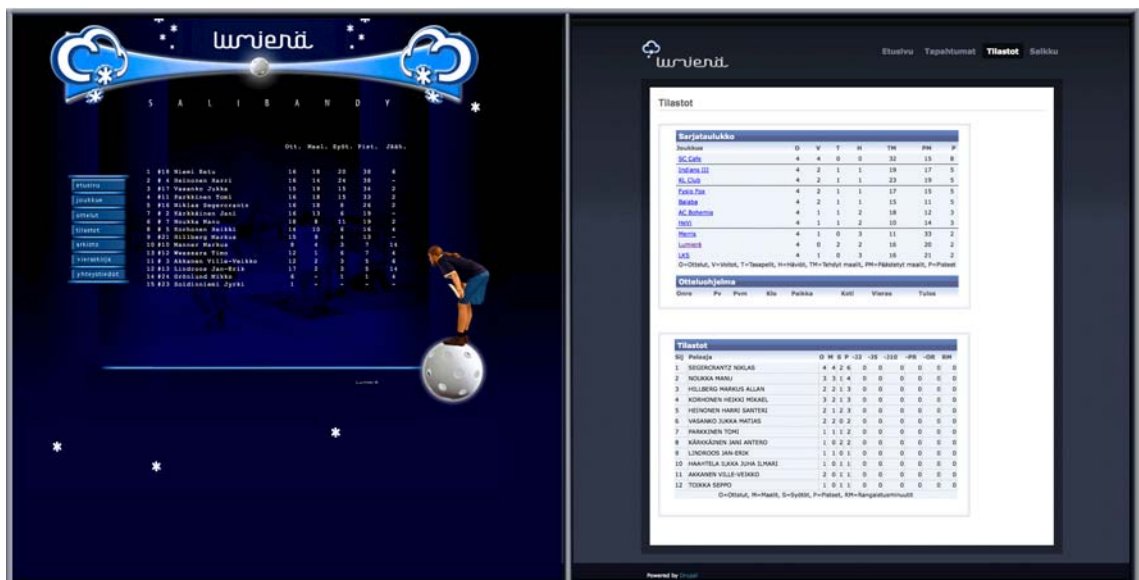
lumienä

S A L I B A N D Y

etusivu
joukkue
ottelut
tilastot
arkisto
vieraskirja
yhteystiedot

Ott. Maal. Syöt. Piet. Jääh.

1 #18 Niemi Batu
2 # 4 Heinonen Harri
3 #17 Vasanko Jukka
4 #11 Parkkinen Tomi
5 #16 Niklas Segercrantz
6 # 2 Kärkkäinen Jani
7 # 7 Noukka Manu
8 # 5 Korhonen Heikki
9 #21 Hillberg Markus
10 #15 Manner Markus
11 #12 Wessmann Timo
12 # 3 Akkanen Ville-Veikko
13 #13 Lindroos Jan-Erik
14 #24 Gröhlund Mikko
15 #23 Soldanlaani Jyrki

lumienä

Etusivu Tapahtumat Tilastot Salkku

Tilastot

Sarjataulukko

| Joukkue | O | V | T | H | TM | PM | P |
|---|---|---|---|---|---|---|---|
| SC Cafe | 4 | 4 | 0 | 0 | 32 | 15 | 8 |
| Indiana III | 4 | 2 | 1 | 1 | 19 | 17 | 5 |
| KL Club | 4 | 2 | 1 | 1 | 23 | 19 | 5 |
| Fasio Fox | 4 | 2 | 1 | 1 | 17 | 15 | 5 |
| Balaba | 4 | 2 | 1 | 1 | 15 | 11 | 5 |
| AC Bohemia | 4 | 1 | 1 | 2 | 18 | 12 | 3 |
| Helli | 4 | 1 | 1 | 2 | 10 | 14 | 3 |
| Marnia | 4 | 1 | 0 | 3 | 11 | 33 | 2 |
| Lumienä | 4 | 0 | 2 | 2 | 16 | 20 | 2 |
| LKS | 4 | 1 | 0 | 3 | 16 | 21 | 2 |

O=Ottelut, V=Voitot, T=Tasapelit, H=Häviöt, TM=Tehdyt maalit, PM=Päästetyt maalit, P=Pisteet

Otteluohjelma

Onro Pv Pvm Klo Paikka Koti Vieras Tulos

Tilastot

| Sij | Pelaaja | O | M | S | P | -22 | -35 | -210 | -PR | -DR | RM |
|---|---|---|---|---|---|---|---|---|---|---|---|
| 1 | SEGERCRANTZ NIKLAS | 4 | 4 | 2 | 6 | 0 | 0 | 0 | 0 | 0 | 0 |
| 2 | NOUKKA MANU | 3 | 3 | 1 | 4 | 0 | 0 | 0 | 0 | 0 | 0 |
| 3 | HILLBERG MARKUS ALLAN | 2 | 2 | 1 | 3 | 0 | 0 | 0 | 0 | 0 | 0 |
| 4 | KORHONEN HEIKKI MIKAEL | 3 | 2 | 1 | 3 | 0 | 0 | 0 | 0 | 0 | 0 |
| 5 | HEINONEN HARRI SANTERI | 2 | 1 | 2 | 3 | 0 | 0 | 0 | 0 | 0 | 0 |
| 6 | VASANKO JUKKA MATIAS | 2 | 2 | 0 | 2 | 0 | 0 | 0 | 0 | 0 | 0 |
| 7 | PARKKINEN TOMI | 1 | 1 | 1 | 2 | 0 | 0 | 0 | 0 | 0 | 0 |
| 8 | KÄRKKÄINEN JANI ANTERO | 1 | 0 | 2 | 2 | 0 | 0 | 0 | 0 | 0 | 0 |
| 9 | LINDROOS JAN-ERIK | 1 | 1 | 0 | 1 | 0 | 0 | 0 | 0 | 0 | 0 |
| 10 | HAAHTELA ILKKA JUHA ILMARI | 1 | 0 | 1 | 1 | 0 | 0 | 0 | 0 | 0 | 0 |
| 11 | AKKANEN VILLE-VEIKKO | 2 | 0 | 1 | 1 | 0 | 0 | 0 | 0 | 0 | 0 |
| 12 | TOIKKA SEPPO | 1 | 0 | 1 | 1 | 0 | 0 | 0 | 0 | 0 | 0 |

O=Ottelut, M=Maalit, S=Syötöt, P=Pisteet, RM=Rangaistusminuutit

Powered by Drupal